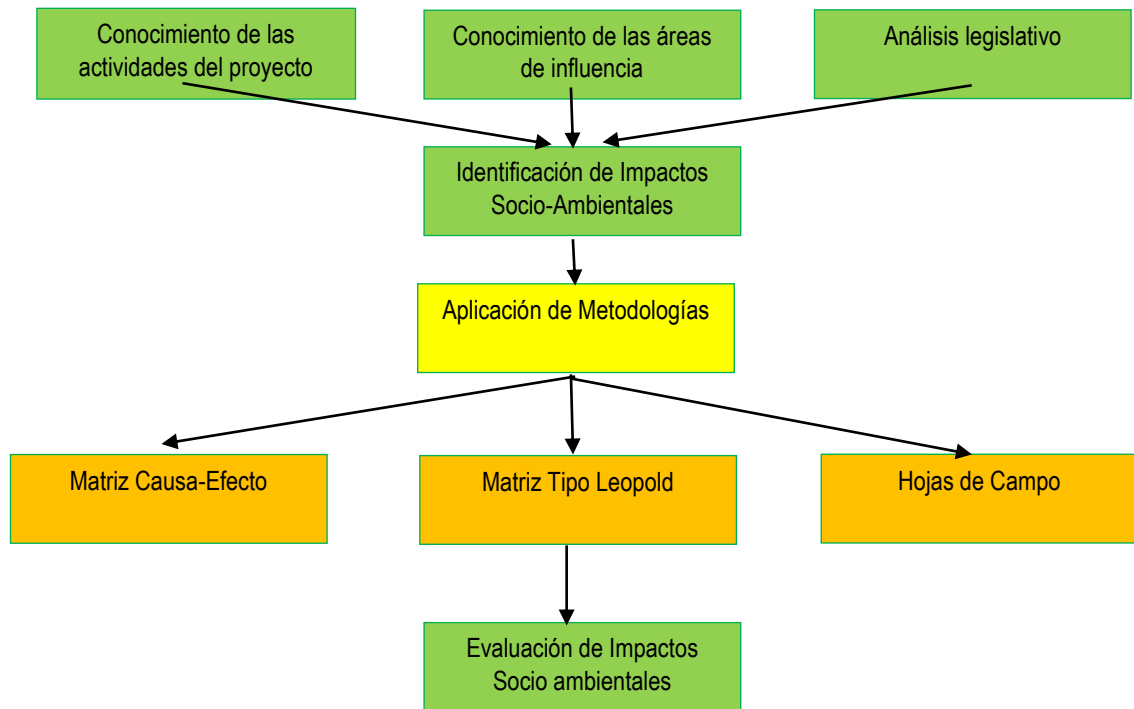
Conocimiento de las actividades del proyecto

Conocimiento de las áreas de influencia

Análisis legislativo

Identificación de Impactos Socio-Ambientales

Aplicación de Metodologías

Matriz Causa-Efecto

Matriz Tipo Leopold

Hojas de Campo

Evaluación de Impactos Socio ambientales